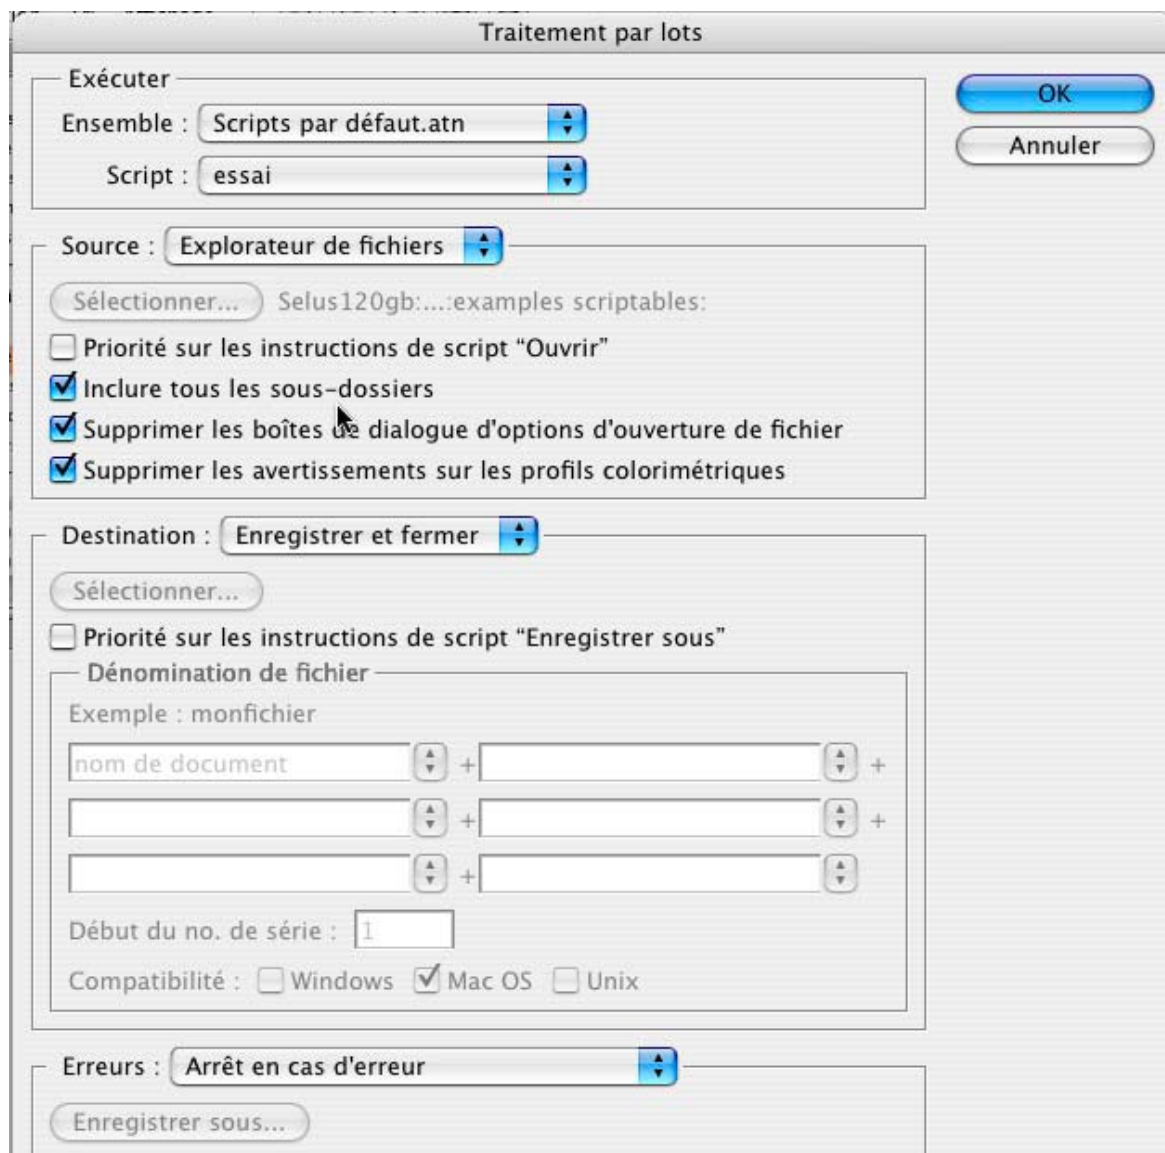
Traitement par lots

Exécuter
Ensemble : Scripts par défaut.atn
Script : essai

OK
Annuler

Source : Explorateur de fichiers
Sélectionner... Selus120gb:...:examples scriptables:
Priorité sur les instructions de script "Ouvrir"
Inclure tous les sous-dossiers
Supprimer les boîtes de dialogue d'options d'ouverture de fichier
Supprimer les avertissements sur les profils colorimétriques

Destination : Enregistrer et fermer
Sélectionner...
Priorité sur les instructions de script "Enregistrer sous"
Dénomination de fichier
Exemple : monfichier
nom de document + +
+ +
+
Début du no. de série : 1
Compatibilité : Windows Mac OS Unix

Erreurs : Arrêt en cas d'erreur
Enregistrer sous...